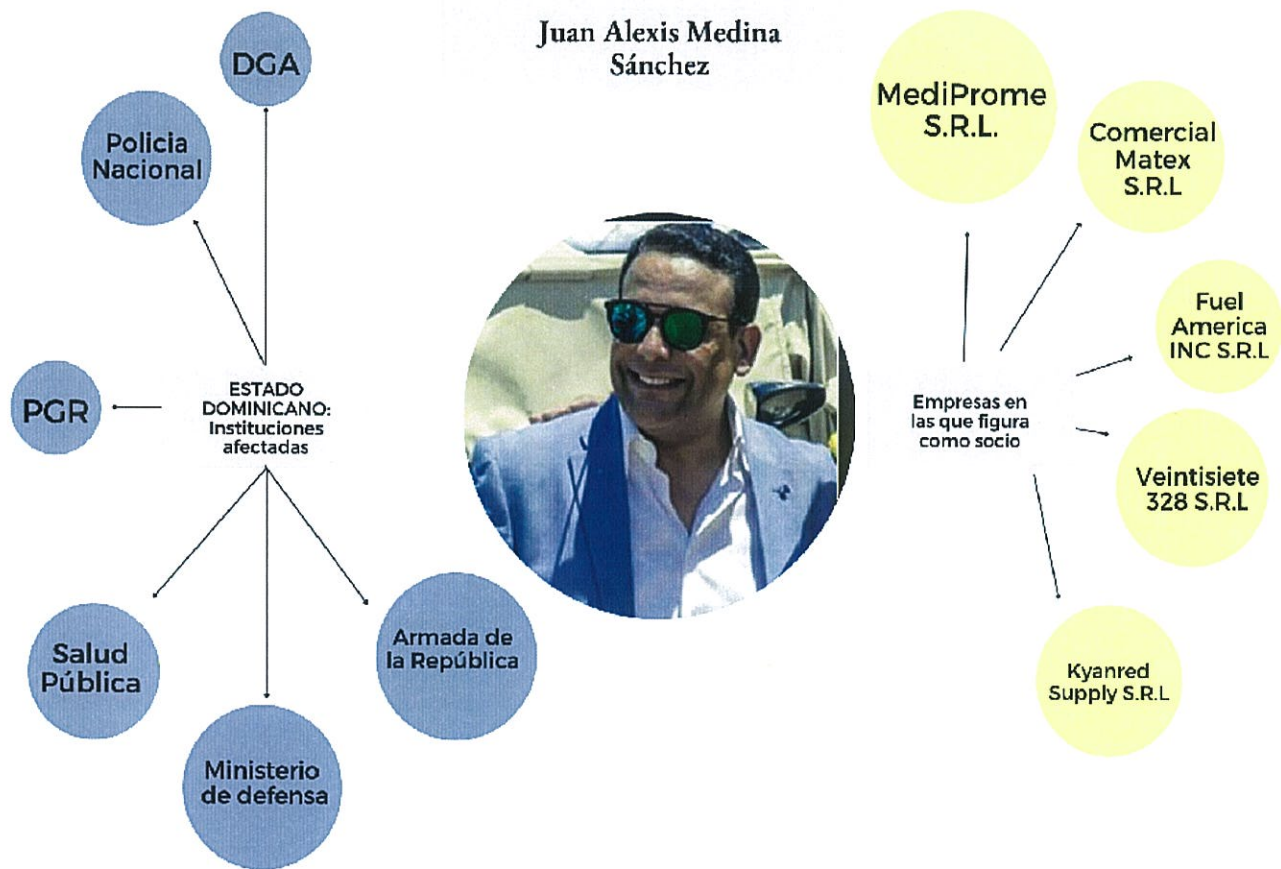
Juan Alexis Medina Sánchez

ESTADO DOMINICANO: Instituciones afectadas

DGA

Policia Nacional

PGR

Salud Pública

Ministerio de defensa

Armada de la República

Empresas en las que figura como socio

MediProme S.R.L.

Comercial Matex S.R.L

Fuel America INC S.R.L

Veintisiete 328 S.R.L

Kyanred Supply S.R.L